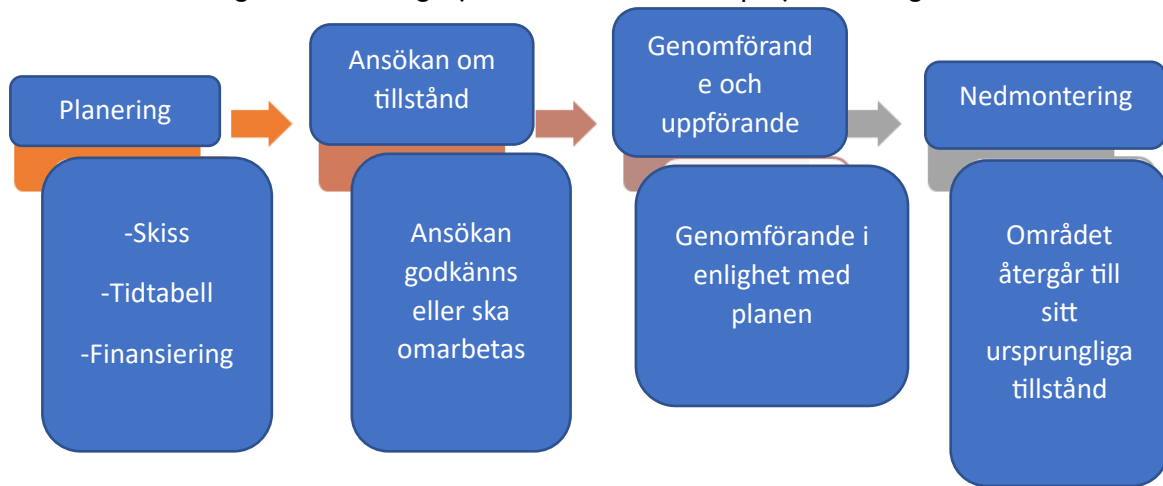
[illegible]

Planering

-Skiss

-Tidtabell

-Finansiering

Ansökan om tillstånd

Ansökan godkänns eller ska omarbetas

Genomförande och uppförande

Genomförande i enlighet med planen

Nedmontering

Området återgår till sitt ursprungliga tillstånd